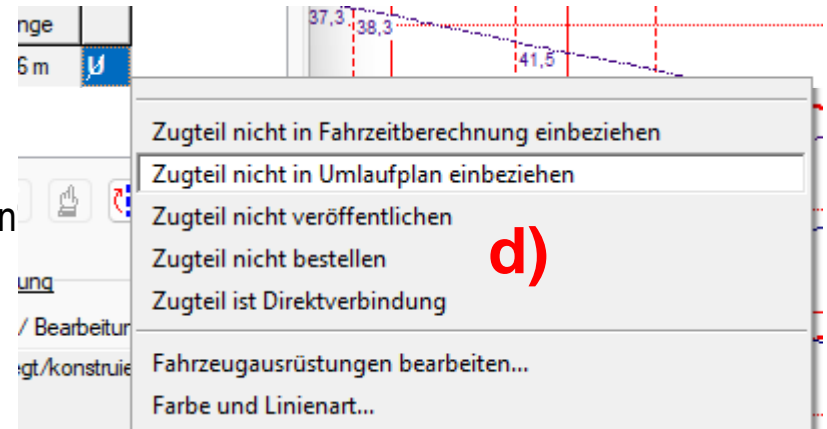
nge

6 m U

37,3 38,3

41,5

Zugteil nicht in Fahrzeitberechnung einbeziehen

Zugteil nicht in Umlaufplan einbeziehen

Zugteil nicht veröffentlichen

Zugteil nicht bestellen

Zugteil ist Direktverbindung

d)

Fahrzeugausrüstungen bearbeiten...

Farbe und Linienart...

n

ung

/ Bearbeitur

egt/konstruie